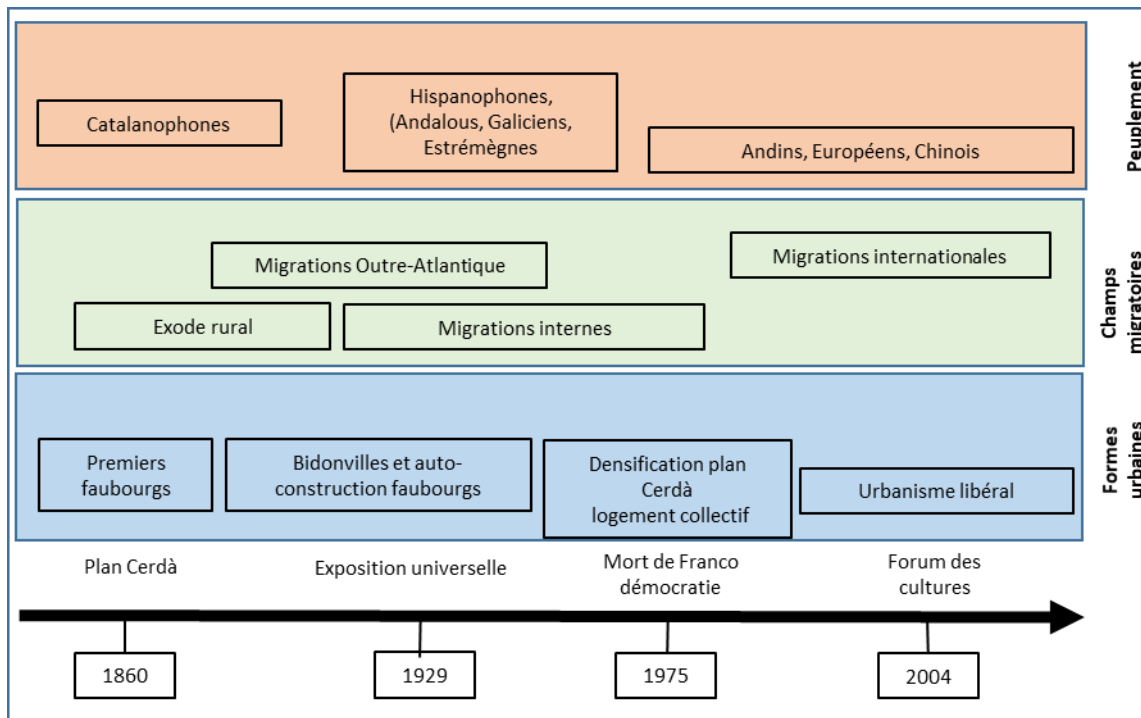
Catalanophones

Hispanophones, (Andalous, Galiciens, Estrémègnes

Andins, Européens, Chinois

Peuplement

Migrations Outre-Atlantique

Migrations internationales

Exode rural

Migrations internes

Champs migratoires

Premiers faubourgs

Bidonvilles et auto-construction faubourgs

Densification plan Cerdà logement collectif

Urbanisme libéral

Formes urbaines

Plan Cerdà

Exposition universelle

Mort de Franco démocratie

Forum des cultures

1860

1929

1975

2004